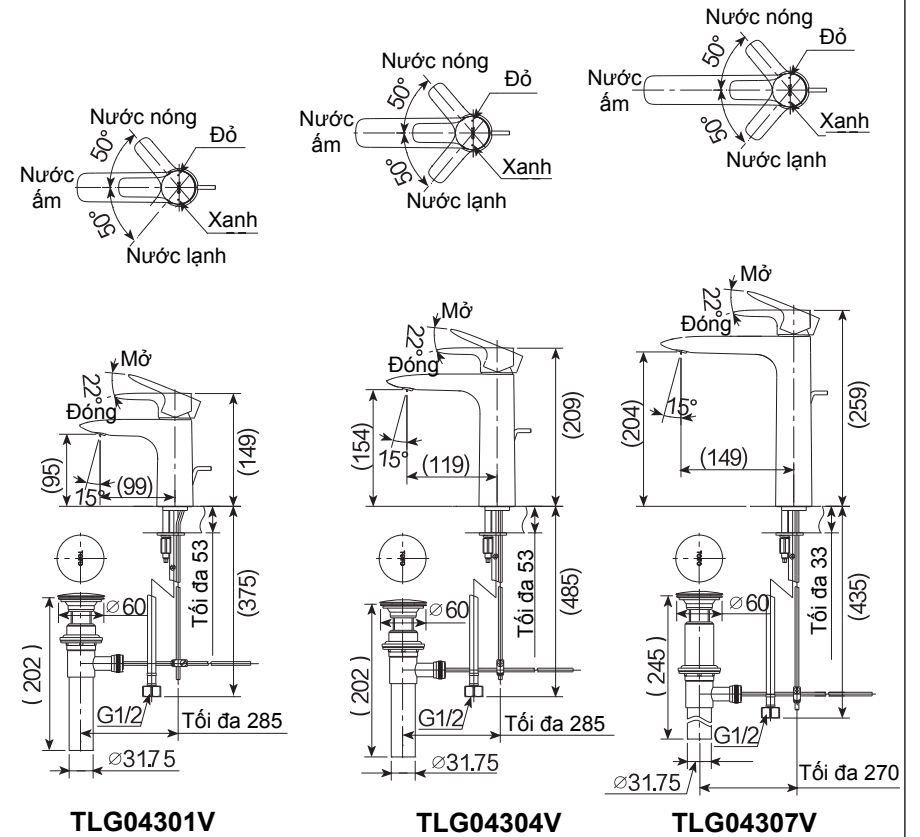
Nước nóng
50°
Đỏ
Nước ấm
50°
Xanh
Nước lạnh

Nước nóng
50°
Đỏ
Nước ấm
50°
Xanh
Nước lạnh

Nước nóng
50°
Đỏ
Nước ấm
50°
Xanh
Nước lạnh

Mở
22°
Đóng
(149)
(95)
15°
(99)
Tối đa 53
(375)
⌀60
(202)
G1/2
Tối đa 285
⌀31.75

Mở
22°
Đóng
(209)
(154)
15°
(119)
Tối đa 53
(485)
⌀60
(202)
G1/2
Tối đa 285
⌀31.75

Mở
22°
Đóng
(259)
(204)
15°
(149)
Tối đa 33
(435)
⌀60
(245)
G1/2
⌀31.75
Tối đa 270

TLG04301V
TLG04304V
TLG04307V